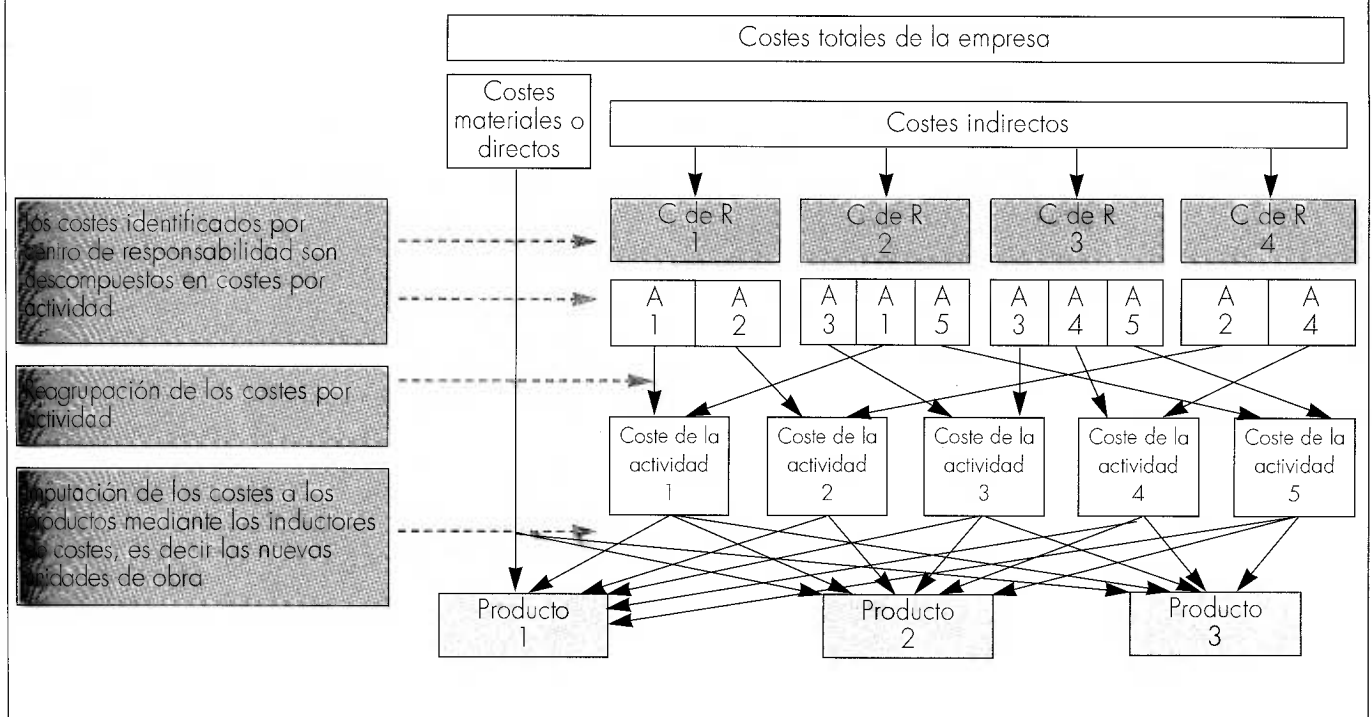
Costes totales de la empresa

Costes materiales o directos

Costes indirectos

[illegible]os costes identificados por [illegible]entro de responsabilidad son descompuestos en costes por actividad

C de R 1

C de R 2

C de R 3

C de R 4

| A 1 | A 2 |
|---|---|

| A 3 | A 1 | A 5 |
|---|---|---|

| A 3 | A 4 | A 5 |
|---|---|---|

| A 2 | A 4 |
|---|---|

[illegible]eagrupación de los costes por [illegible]ctividad

Coste de la actividad 1

Coste de la actividad 2

Coste de la actividad 3

Coste de la actividad 4

Coste de la actividad 5

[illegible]mputación de los costes a los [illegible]roductos mediante los inductores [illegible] costes, es decir las nuevas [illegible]nidades de obra

Producto 1

Producto 2

Producto 3